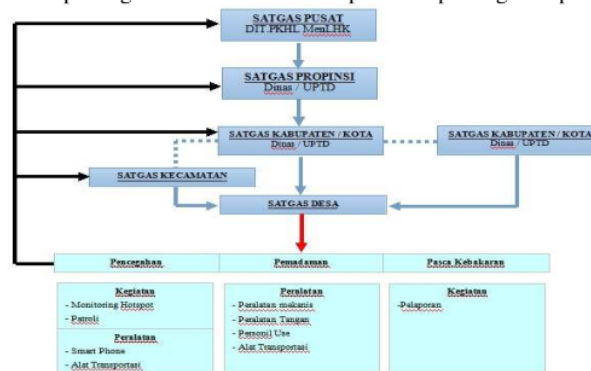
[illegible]

SATGAS PUSAT
DIT.PKHL MenLHK

SATGAS PROPINSI
Dinas / UPTD

SATGAS KABUPATEN / KOTA
Dinas / UPTD

SATGAS KABUPATEN / KOTA
Dinas / UPTD

SATGAS KECAMATAN

SATGAS DESA

Pencegahan

Pemadaman

Pasca Kebakaran

Kegiatan
- Monitoring Hotspot
- Patroli

Peralatan
- Smart Phone
- Alat Transportasi

Peralatan
- Peralatan mekanis
- Peralatan Tangan
- Personil Use
- Alat Transportasi

Kegiatan
-Pelaporan